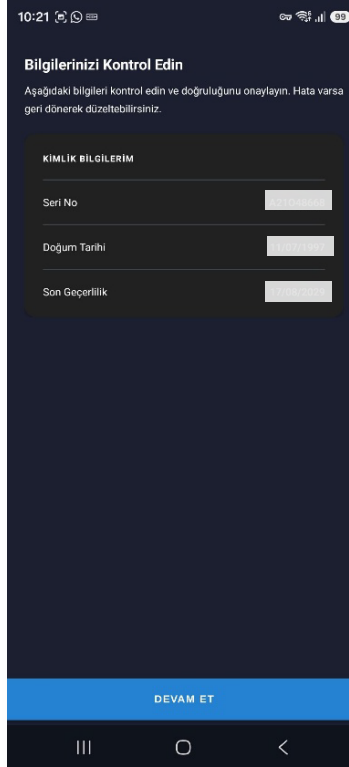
10:21

99

Bilgilerinizi Kontrol Edin

Aşağıdaki bilgileri kontrol edin ve doğruluğunu onaylayın. Hata varsa geri dönerek düzeltebilirsiniz.

KİMLİK BİLGİLERİM

Seri No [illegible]

Doğum Tarihi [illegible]

Son Geçerlilik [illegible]

DEVAM ET